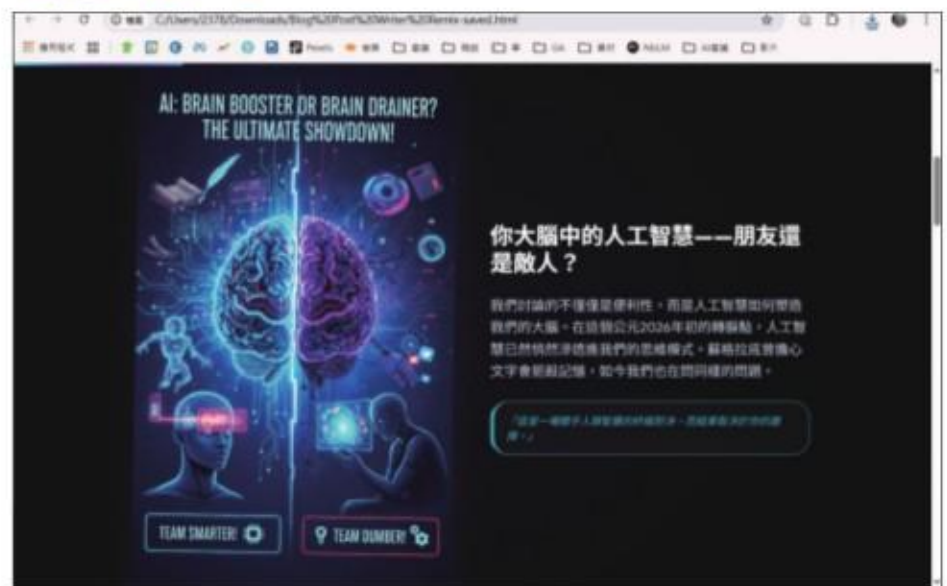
C:/Users/2378/Downloads/Blog%20Post%20Writer%20Remix-saved.html

AI: BRAIN BOOSTER OR BRAIN DRAINER? THE ULTIMATE SHOWDOWN!

TEAM SMARTER!

TEAM DUMBER!

你大腦中的人工智慧——朋友還是敵人？

我們討論的不僅僅是便利性，而是人工智慧如何塑造我們的大腦。在迫到公元2026年初的轉捩點，人工智慧已然悄然滲透進我們的思維模式。蘇格拉底曾擔心文字會削弱記憶，如今我們也在問同樣的問題。

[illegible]